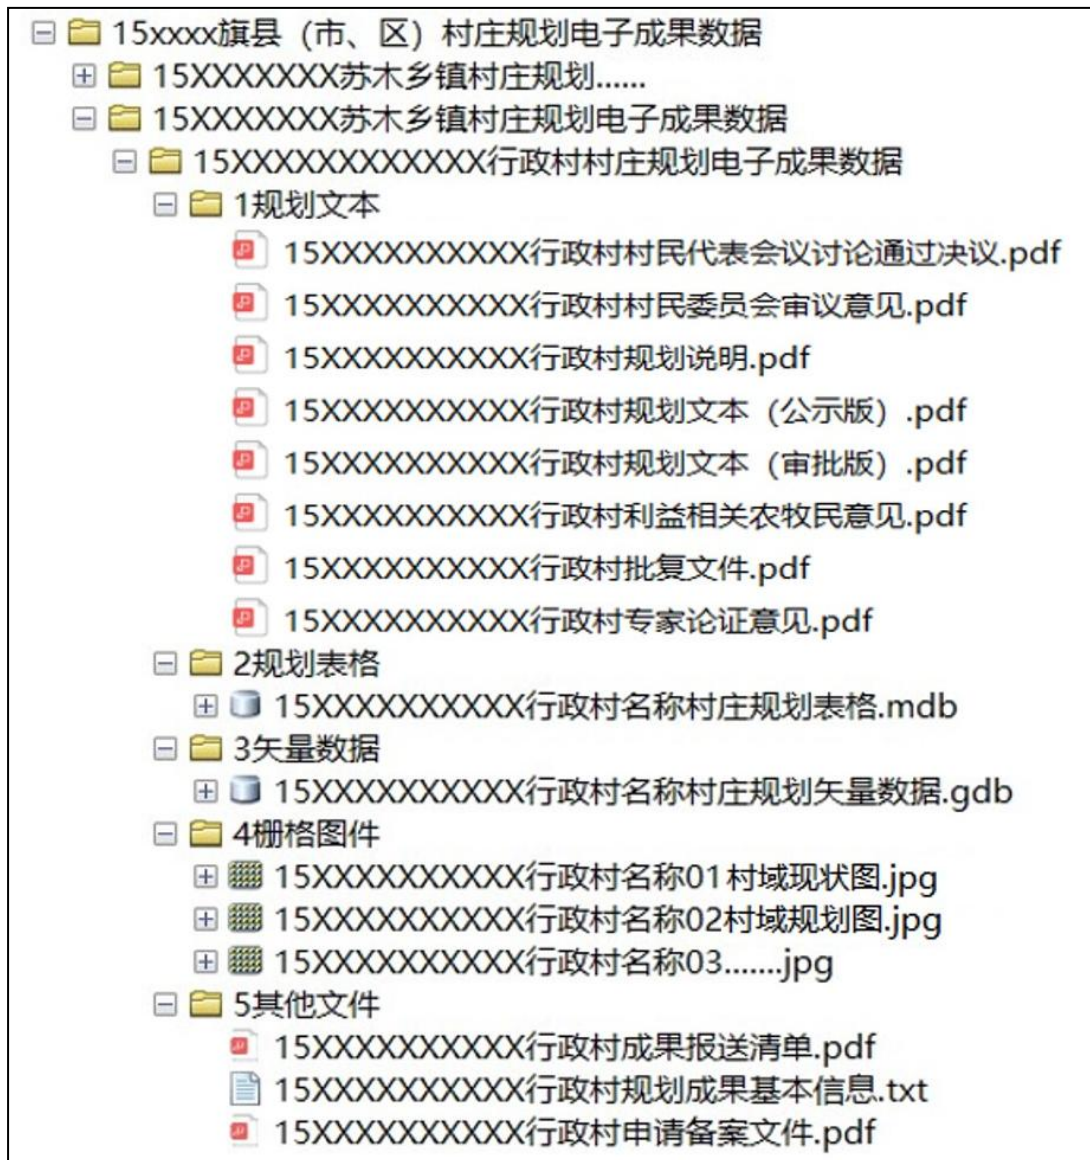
15xxxx旗县（市、区）村庄规划电子成果数据
15XXXXXXX苏木乡镇村庄规划......
15XXXXXXX苏木乡镇村庄规划电子成果数据
15XXXXXXXXXXXX行政村村庄规划电子成果数据
1规划文本
15XXXXXXXXXX行政村村民代表会议讨论通过决议.pdf
15XXXXXXXXXX行政村村民委员会审议意见.pdf
15XXXXXXXXXX行政村规划说明.pdf
15XXXXXXXXXX行政村规划文本（公示版）.pdf
15XXXXXXXXXX行政村规划文本（审批版）.pdf
15XXXXXXXXXX行政村利益相关农牧民意见.pdf
15XXXXXXXXXX行政村批复文件.pdf
15XXXXXXXXXX行政村专家论证意见.pdf
2规划表格
15XXXXXXXXXX行政村名称村庄规划表格.mdb
3矢量数据
15XXXXXXXXXX行政村名称村庄规划矢量数据.gdb
4栅格图件
15XXXXXXXXXX行政村名称01村域现状图.jpg
15XXXXXXXXXX行政村名称02村域规划图.jpg
15XXXXXXXXXX行政村名称03.......jpg
5其他文件
15XXXXXXXXXX行政村成果报送清单.pdf
15XXXXXXXXXX行政村规划成果基本信息.txt
15XXXXXXXXXX行政村申请备案文件.pdf